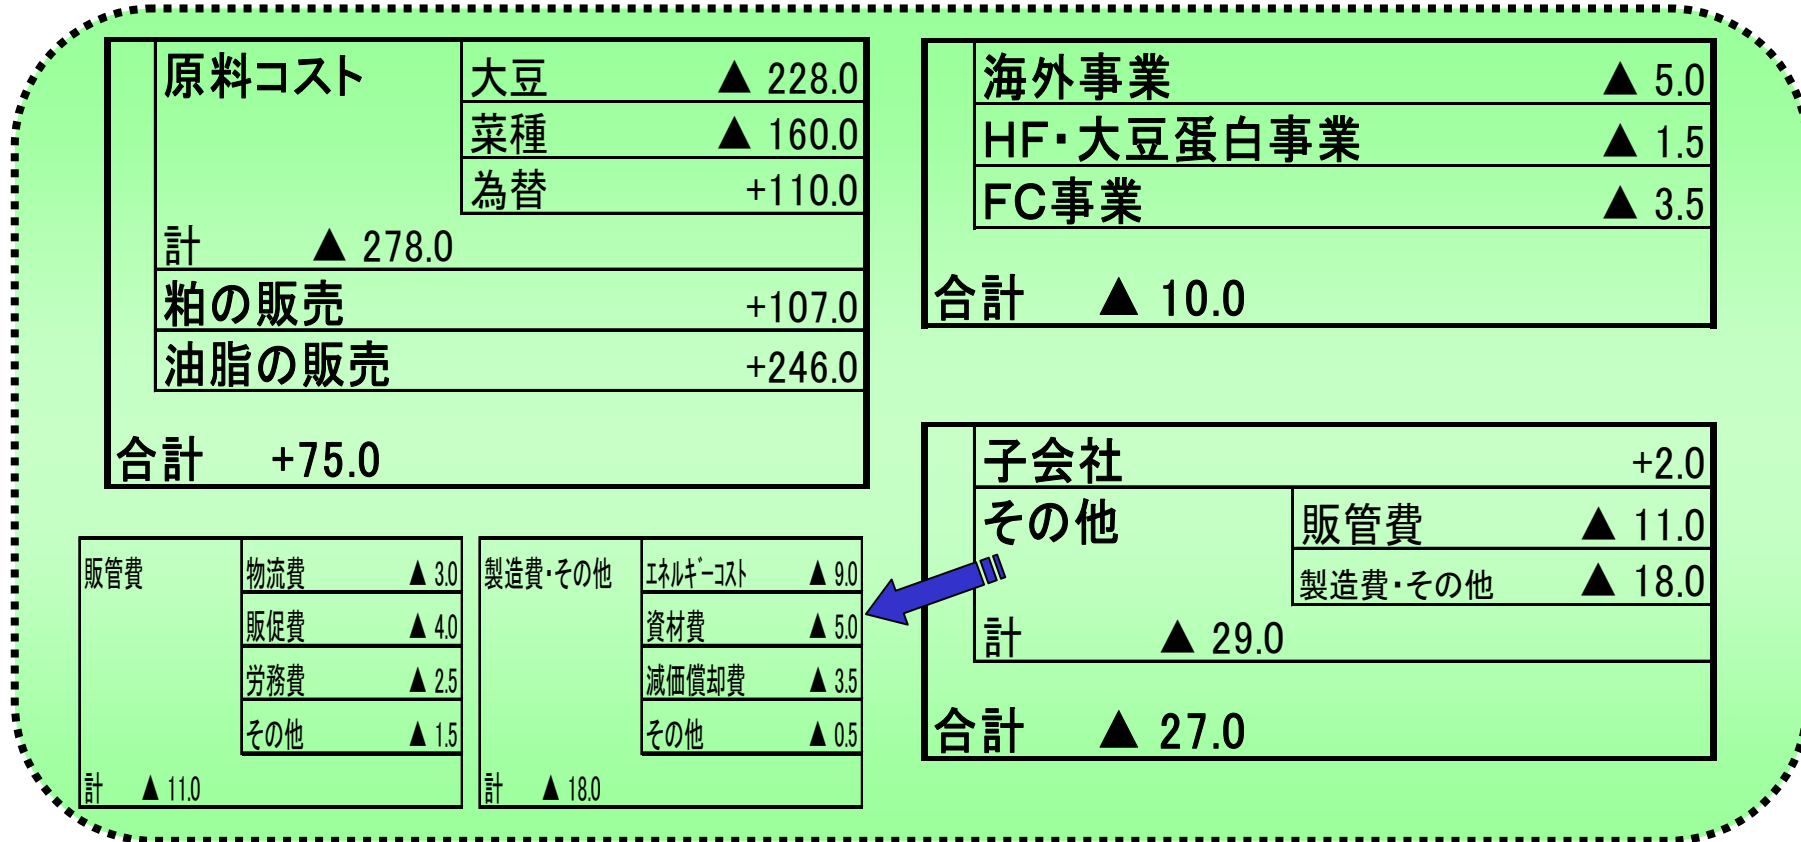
原料コスト

| 大豆 | ▲ 228.0 |
|---|---|
| 菜種 | ▲ 160.0 |
| 為替 | +110.0 |

計 ▲ 278.0

粕の販売 +107.0

油脂の販売 +246.0

合計 +75.0

| 海外事業 | ▲ 5.0 |
|---|---|
| HF･大豆蛋白事業 | ▲ 1.5 |
| FC事業 | ▲ 3.5 |

合計 ▲ 10.0

子会社 +2.0

その他

| 販管費 | ▲ 11.0 |
|---|---|
| 製造費･その他 | ▲ 18.0 |

計 ▲ 29.0

合計 ▲ 27.0

販管費

| 物流費 | ▲ 3.0 |
|---|---|
| 販促費 | ▲ 4.0 |
| 労務費 | ▲ 2.5 |
| その他 | ▲ 1.5 |

計 ▲ 11.0

製造費･その他

| ｴﾈﾙｷﾞｰｺｽﾄ | ▲ 9.0 |
|---|---|
| 資材費 | ▲ 5.0 |
| 減価償却費 | ▲ 3.5 |
| その他 | ▲ 0.5 |

計 ▲ 18.0